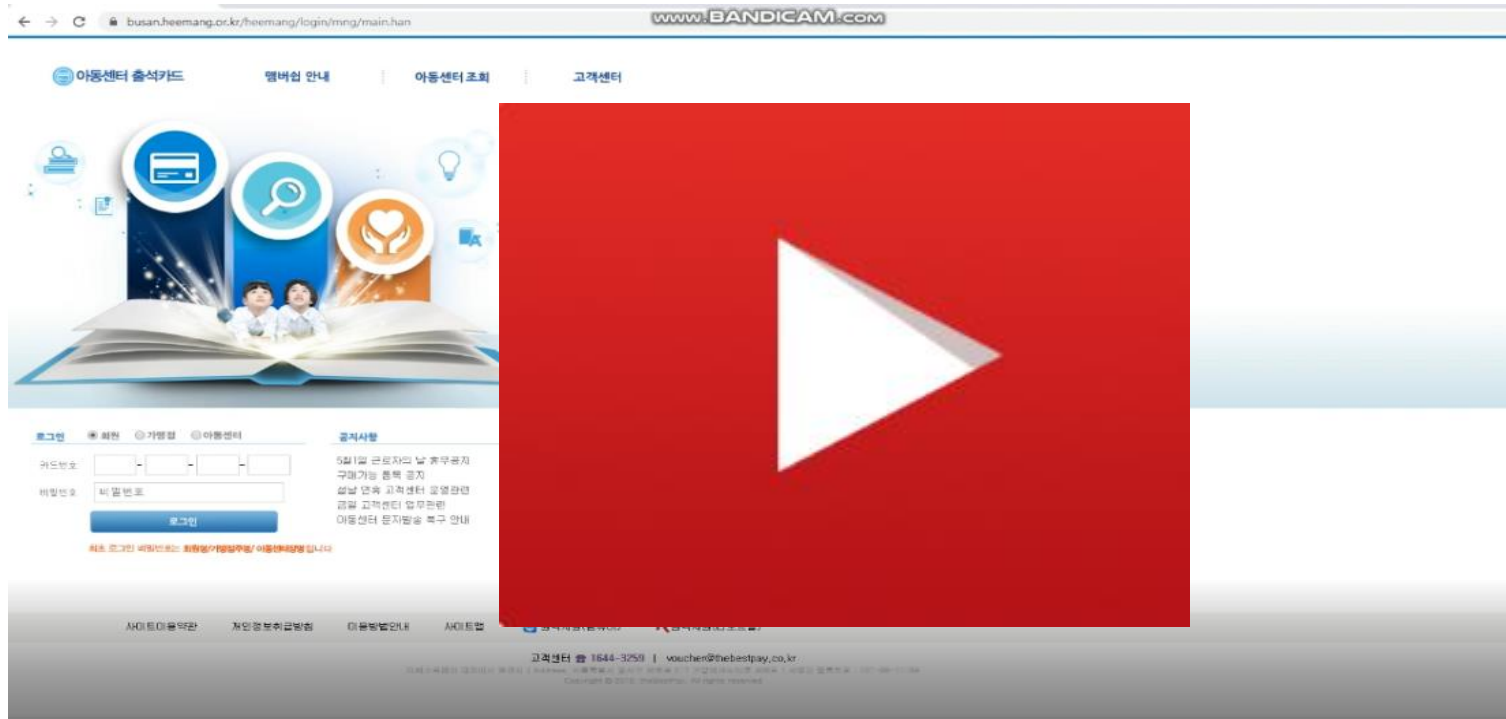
busan.heemang.or.kr/heemang/login/mng/main.han

www.BANDICAM.com

아동센터 출석카드

멤버쉽 안내

아동센터 조회

고객센터

로그인 ◉ 회원 ◎ 가맹점 ◎ 아동센터

카드번호 - - -

비밀번호 비밀번호

로그인

최초 로그인 비밀번호는 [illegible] 입니다

공지사항

5월1일 근로자의 날 휴무공지
구매가능 품목 공지
설날 연휴 고객센터 운영관련
금일 고객센터 업무관련
아동센터 문자발송 복구 안내

사이트이용약관 개인정보취급방침 이용방법안내 사이트맵 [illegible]

고객센터 ☎ 1644-3250 | voucher@thebestpay.co.kr

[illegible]

Copyright © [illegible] All rights reserved.